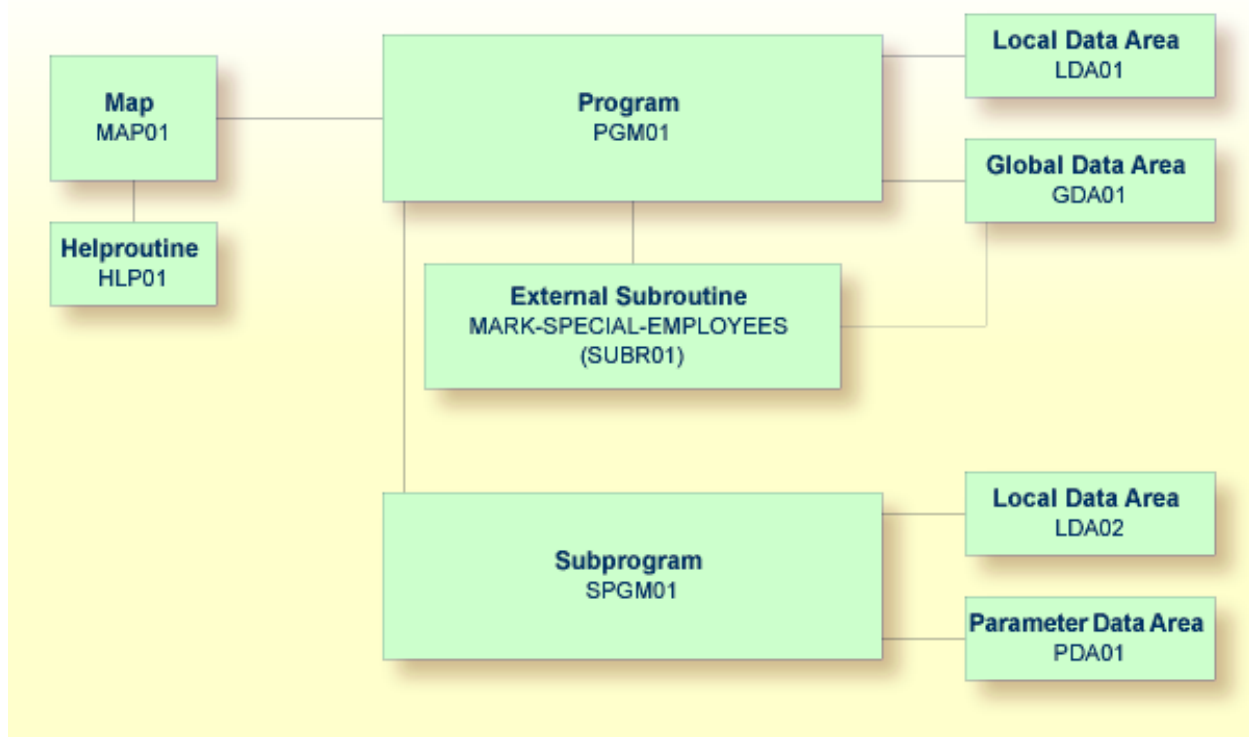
Map
MAP01

Helproutine
HLP01

Program
PGM01

Local Data Area
LDA01

Global Data Area
GDA01

External Subroutine
MARK-SPECIAL-EMPLOYEES
(SUBR01)

Subprogram
SPGM01

Local Data Area
LDA02

Parameter Data Area
PDA01